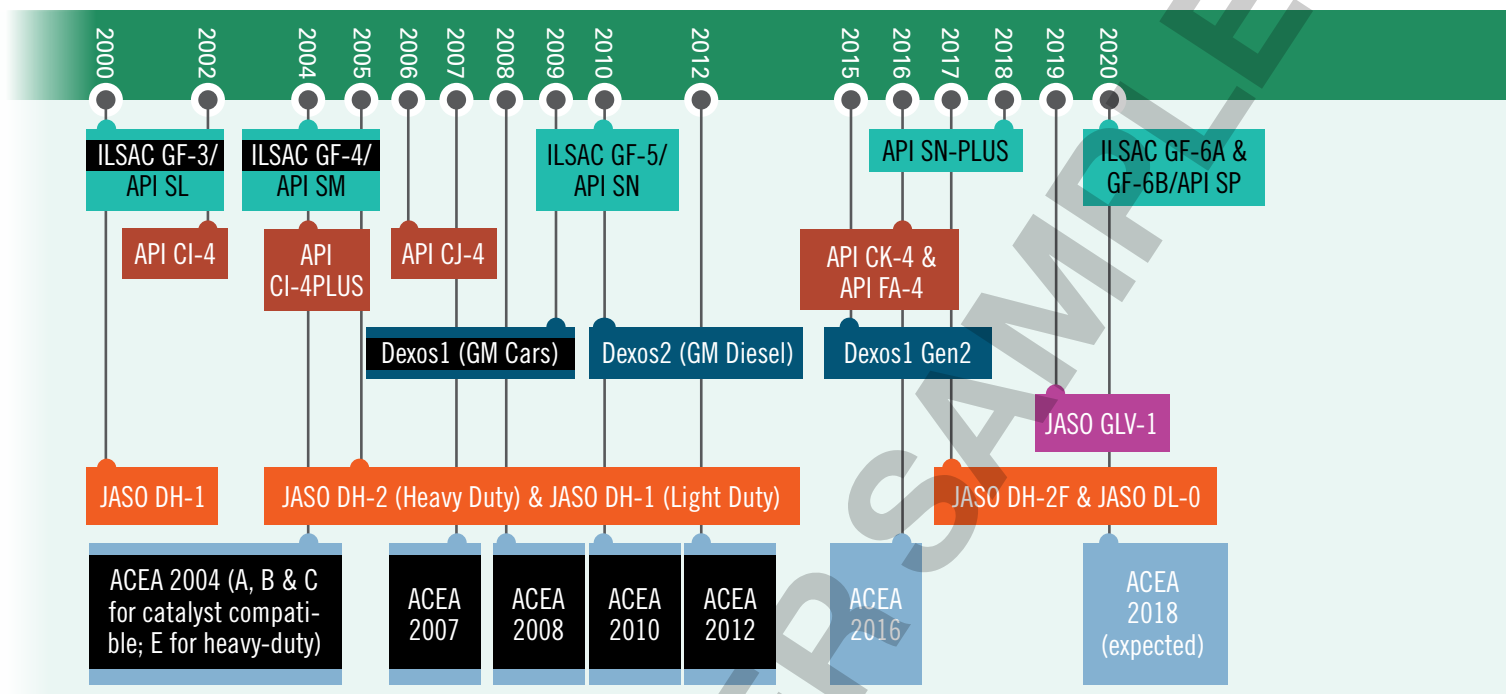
2000 2002 2004 2005 2006 2007 2008 2009 2010 2012 2015 2016 2017 2018 2019 2020

ILSAC GF-3/ API SL

ILSAC GF-4/ API SM

ILSAC GF-5/ API SN

API SN-PLUS

ILSAC GF-6A & GF-6B/API SP

API CI-4

API CI-4PLUS

API CJ-4

API CK-4 & API FA-4

Dexos1 (GM Cars)

Dexos2 (GM Diesel)

Dexos1 Gen2

JASO GLV-1

JASO DH-1

JASO DH-2 (Heavy Duty) & JASO DH-1 (Light Duty)

JASO DH-2F & JASO DL-0

ACEA 2004 (A, B & C for catalyst compatible; E for heavy-duty)

ACEA 2007

ACEA 2008

ACEA 2010

ACEA 2012

ACEA 2016

ACEA 2018 (expected)

SAMPLE